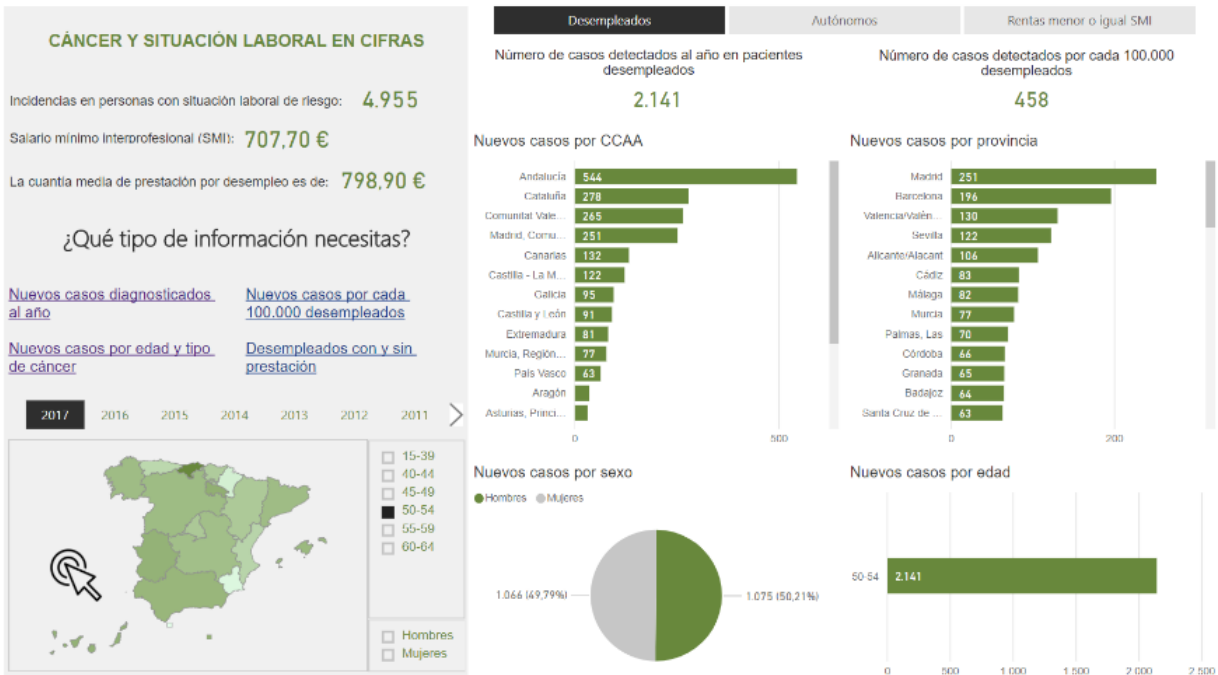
CÁNCER Y SITUACIÓN LABORAL EN CIFRAS

Incidencias en personas con situación laboral de riesgo: 4.955

Salario mínimo interprofesional (SMI): 707,70 €

La cuantía media de prestación por desempleo es de: 798,90 €

¿Qué tipo de información necesitas?

Nuevos casos diagnosticados al año

Nuevos casos por cada 100.000 desempleados

Nuevos casos por edad y tipo de cáncer

Desempleados con y sin prestación

2017 2016 2015 2014 2013 2012 2011

15-39
40-44
45-49
50-54
55-59
60-64

Hombres
Mujeres

Desempleados | Autónomos | Rentas menor o igual SMI

Número de casos detectados al año en pacientes desempleados
2.141

Número de casos detectados por cada 100.000 desempleados
458

Nuevos casos por CCAA

| | |
|---|---|
| Andalucía | 544 |
| Cataluña | 278 |
| Comunitat Vale... | 265 |
| Madrid, Comu... | 251 |
| Canarias | 132 |
| Castilla - La M... | 122 |
| Galicia | 95 |
| Castilla y León | 91 |
| Extremadura | 81 |
| Murcia, Región... | 77 |
| País Vasco | 63 |
| Aragón | |
| Asturias, Princi... | |

0 500

Nuevos casos por provincia

| | |
|---|---|
| Madrid | 251 |
| Barcelona | 196 |
| Valencia/Valèn... | 130 |
| Sevilla | 122 |
| Alicante/Alacant | 106 |
| Cádiz | 83 |
| Málaga | 82 |
| Murcia | 77 |
| Palmas, Las | 70 |
| Córdoba | 66 |
| Granada | 65 |
| Badajoz | 64 |
| Santa Cruz de ... | 63 |

0 200

Nuevos casos por sexo
Hombres Mujeres
1.066 (49,79%)
1.075 (50,21%)

Nuevos casos por edad
50-54 2.141
0 500 1.000 1.500 2.000 2.500